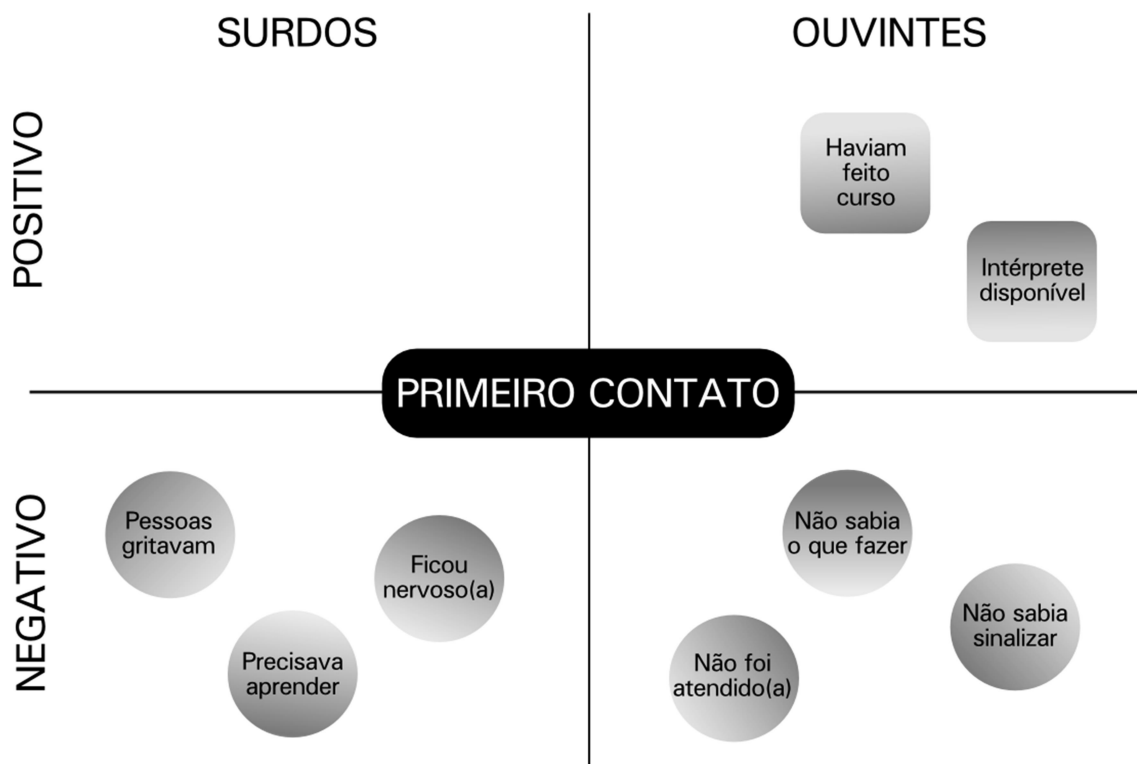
SURDOS

OUVINTES

POSITIVO

Haviam feito curso

Intérprete disponível

PRIMEIRO CONTATO

NEGATIVO

Pessoas gritavam

Ficou nervoso(a)

Precisava aprender

Não sabia o que fazer

Não sabia sinalizar

Não foi atendido(a)